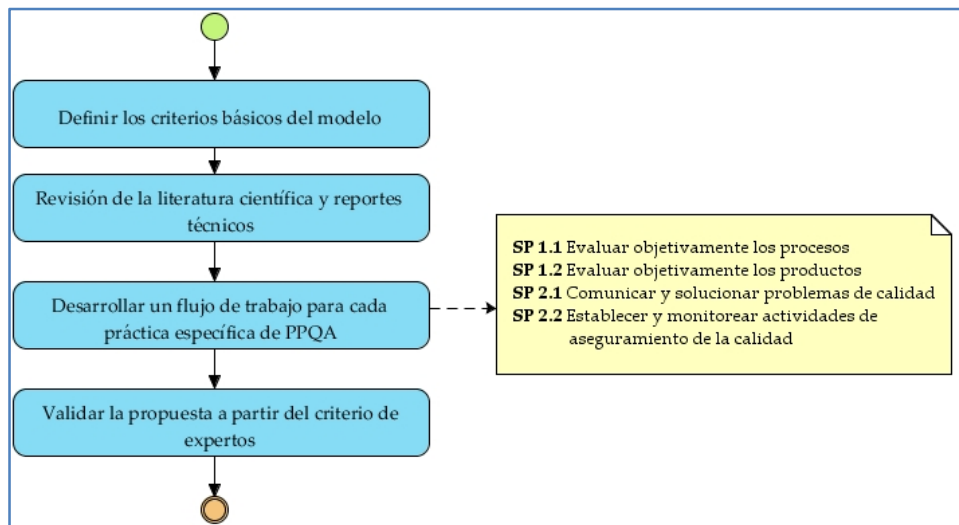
Definir los criterios básicos del modelo

Revisión de la literatura científica y reportes técnicos

Desarrollar un flujo de trabajo para cada práctica específica de PPQA

Validar la propuesta a partir del criterio de expertos

**SP 1.1** Evaluar objetivamente los procesos
**SP 1.2** Evaluar objetivamente los productos
**SP 2.1** Comunicar y solucionar problemas de calidad
**SP 2.2** Establecer y monitorear actividades de aseguramiento de la calidad